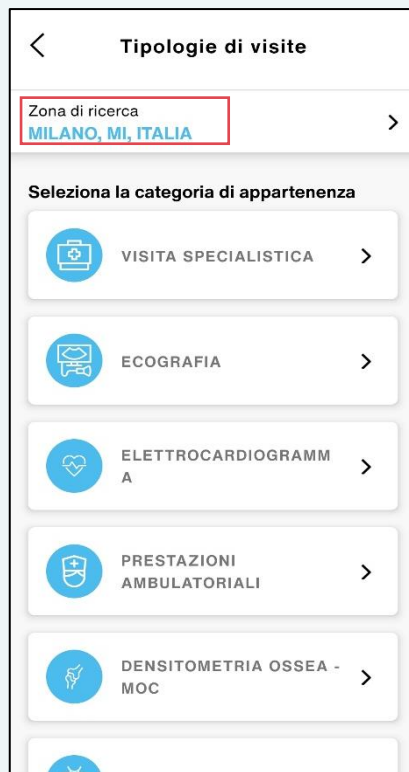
Tipologie di visite

Zona di ricerca
MILANO, MI, ITALIA

Seleziona la categoria di appartenenza

VISITA SPECIALISTICA

ECOGRAFIA

ELETTROCARDIOGRAMM A

PRESTAZIONI AMBULATORIALI

DENSITOMETRIA OSSEA - MOC